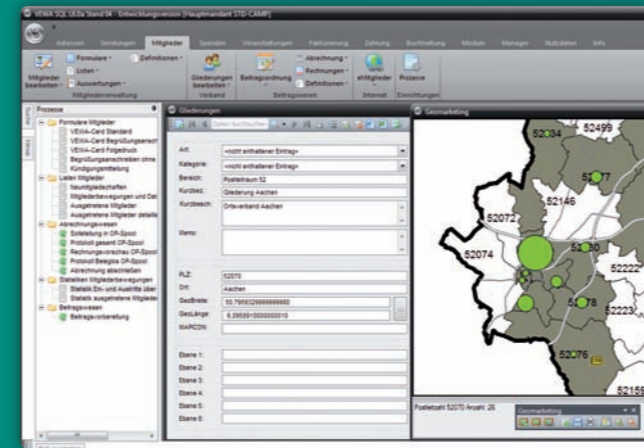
VEWA-SQL t5.0a Stand 04 - Entwicklungsversion [Hauptmandant STB-CAMP]

Adressen | Sendungen | Mitglieder | Spenden | Veranstaltungen | Fakturierung | Zahlung | Buchhaltung | Module | Manager | Nutzdaten | Info

Mitglieder bearbeiten | Formulare | Listen | Auswertungen | Definitionen | Mitgliederverwaltung | Gliederungen bearbeiten | Verband | Beitragsordnung | Abrechnung | Rechnungen | Definitionen | Beitragswesen | eMitglieder | Internet | Prozesse | Einrichtungen

Prozesse
Formulare Mitglieder
VEWA-Card Standard
VEWA-Card Begrüßungsanschr
VEWA-Card Folgeschub
Begrüßungsanschreiben ohne
Kündigungsmitteilung
Listen Mitglieder
Neumitgliedschaften
Mitgliederbeiträge und Dat
Ausgetretene Mitglieder
Ausgetretene Mitglieder details
Abrechnungswesen
Sollstellung in OP-Spool
Protokoll gesamt OP-Spool
Rechnungsvorschau OP-Spool
Protokoll Belegnr. OP-Spool
Abrechnung abschließen
Statistiken Mitgliederbewegungen
Statistik Ein- und Austritte über
Statistik ausgetretene Mitglieder
Beitragswesen
Beitragsvorbereitung

Gliederungen
Daten durchsuchen
Art: <nicht enthaltener Eintrag>
Kategorie: <nicht enthaltener Eintrag>
Bereich: Postleitraum 52
Kurzbez.: Gliederung Aachen
Kurzbeschr.: Ortsverband Aachen
Memo:
PLZ: 52070
Ort: Aachen
GeoBreite: 50.7959329999999990
GeoLänge: 6.0958910000000010
MAPCON:
Ebene 1:
Ebene 2:
Ebene 3:
Ebene 4:
Ebene 5:
Ebene 6:

Geomarketing
52034 | 52499 | 52477 | 52146 | 52072 | 52074 | 52080 | 52222 | 52078 | 52076 | 5215
Postleitzahl: 52070 Anzahl: 26
Geomarketing